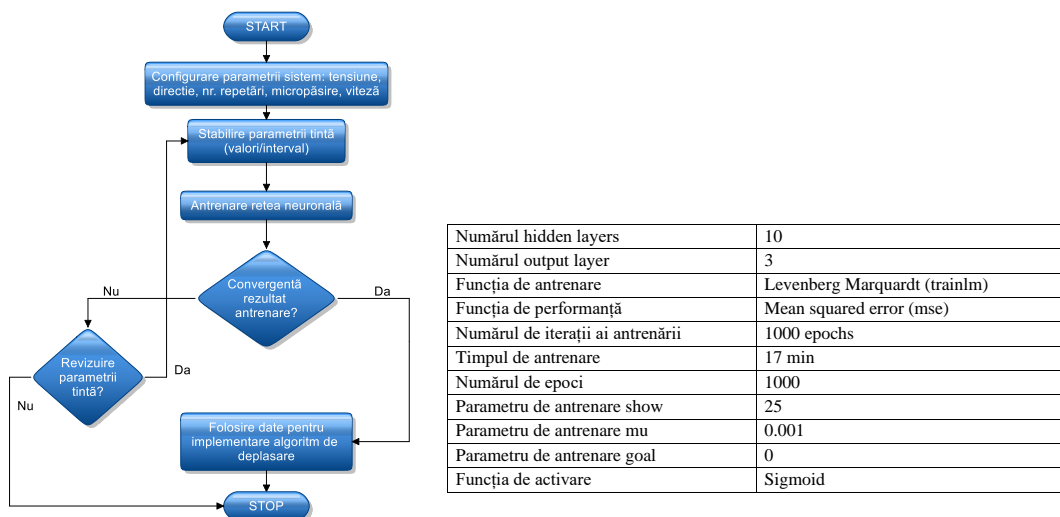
START

Configurare parametrii sistem: tensiune, directie, nr. repetări, micropășire, viteză

Stabilire parametrii tintă (valori/interval)

Antrenare retea neuronală

Convergentă rezultat antrenare?

Nu

Da

Revizuire parametrii tintă?

Da

Nu

Folosire date pentru implementare algoritm de deplasare

STOP

| Numărul hidden layers | 10 |
|---|---|
| Numărul output layer | 3 |
| Funcția de antrenare | Levenberg Marquardt (trainlm) |
| Funcția de performanță | Mean squared error (mse) |
| Numărul de iterații ai antrenării | 1000 epochs |
| Timpul de antrenare | 17 min |
| Numărul de epoci | 1000 |
| Parametru de antrenare show | 25 |
| Parametru de antrenare mu | 0.001 |
| Parametru de antrenare goal | 0 |
| Funcția de activare | Sigmoid |